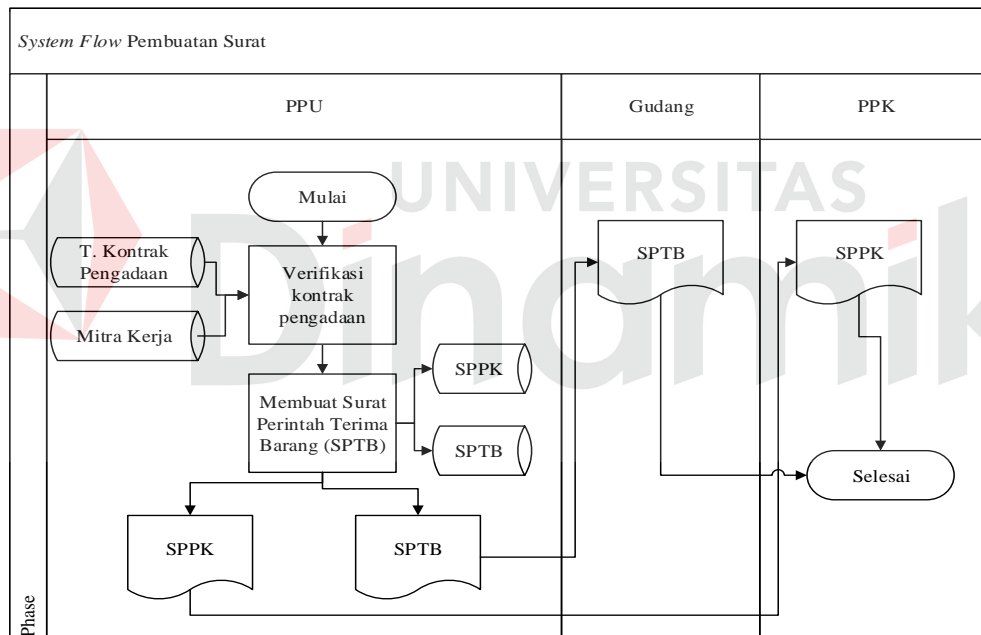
System Flow Pembuatan Surat

PPU

Gudang

PPK

UNIVERSITAS

Dinamika

Mulai

T. Kontrak Pengadaan

Mitra Kerja

Verifikasi kontrak pengadaan

SPPK

Membuat Surat Perintah Terima Barang (SPTB)

SPTB

SPPK

SPTB

SPTB

SPPK

Selesai

Phase